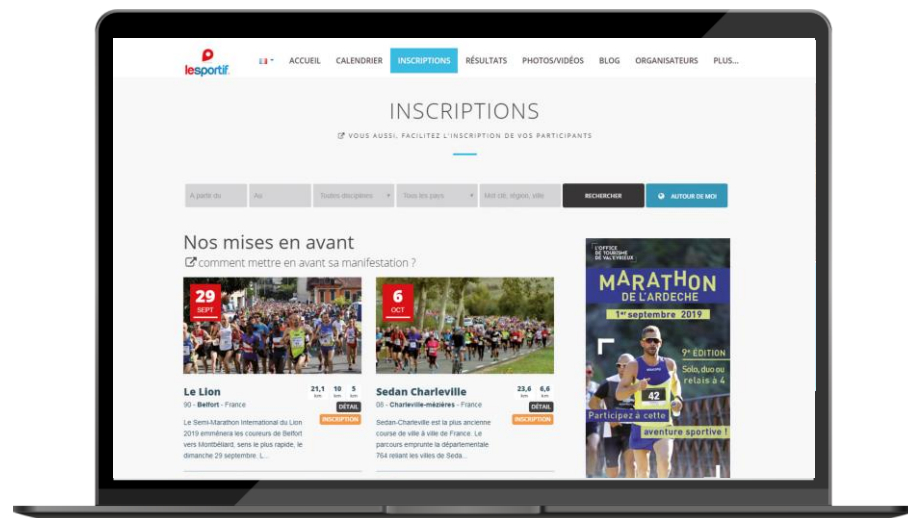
lesportif

ACCUEIL CALENDRIER INSCRIPTIONS RÉSULTATS PHOTOS/VIDÉOS BLOG ORGANISATEURS PLUS...

INSCRIPTIONS

VOUS AUSSI, FACILITEZ L'INSCRIPTION DE VOS PARTICIPANTS

A partir du | Au | Toutes disciplines | Tous les pays | Mot clé, région, ville | RECHERCHER | AUTOUR DE MOI

Nos mises en avant

comment mettre en avant sa manifestation ?

29 SEPT

Le Lion

90 - Belfort - France

21,1 km 10 km 5 km

DÉTAIL

INSCRIPTION

Le Semi-Marathon International du Lion 2019 emmènera les coureurs de Belfort vers Montbéliard, sens le plus rapide, le dimanche 29 septembre. L...

6 OCT

Sedan Charleville

08 - Charleville-mézières - France

23,6 km 6,6 km

DÉTAIL

INSCRIPTION

Sedan-Charleville est la plus ancienne course de ville à ville de France. Le parcours emprunte la départementale 764 reliant les villes de Seda...

L'OFFICE DE TOURISME DE VAL'EYRIEUX

MARATHON DE L'ARDECHE

1er septembre 2019

9e ÉDITION

Solo, duo ou relais à 4

42

Participez à cette aventure sportive !